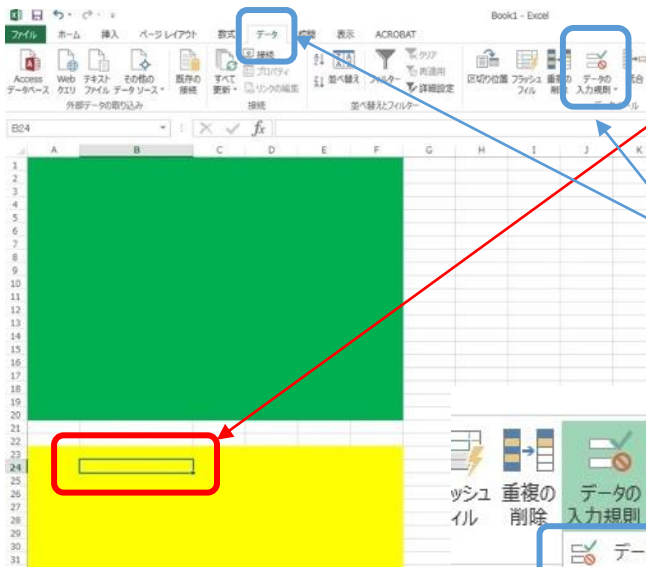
Book1 - Excel

ファイル ホーム 挿入 ページレイアウト 数式 データ 校閲 表示 ACROBAT

Access データベース Web クエリ テキスト ファイル その他の データソース 既存の 接続 すべて 更新 接続 プロパティ リンクの編集 並べ替え フィルター クリア 再適用 詳細設定 区切り位置 フラッシュ フィル 重複の 削除 データの 入力規則 統合

外部データの取り込み 接続 並べ替えとフィルター データツール

B24

A B C D E F G H I J K

1 2 3 4 5 6 7 8 9 10 11 12 13 14 15 16 17 18 19 20 21 22 23 24 25 26 27 28 29 30 31

ッシュ イル 重複の 削除 データの 入力規則

デー